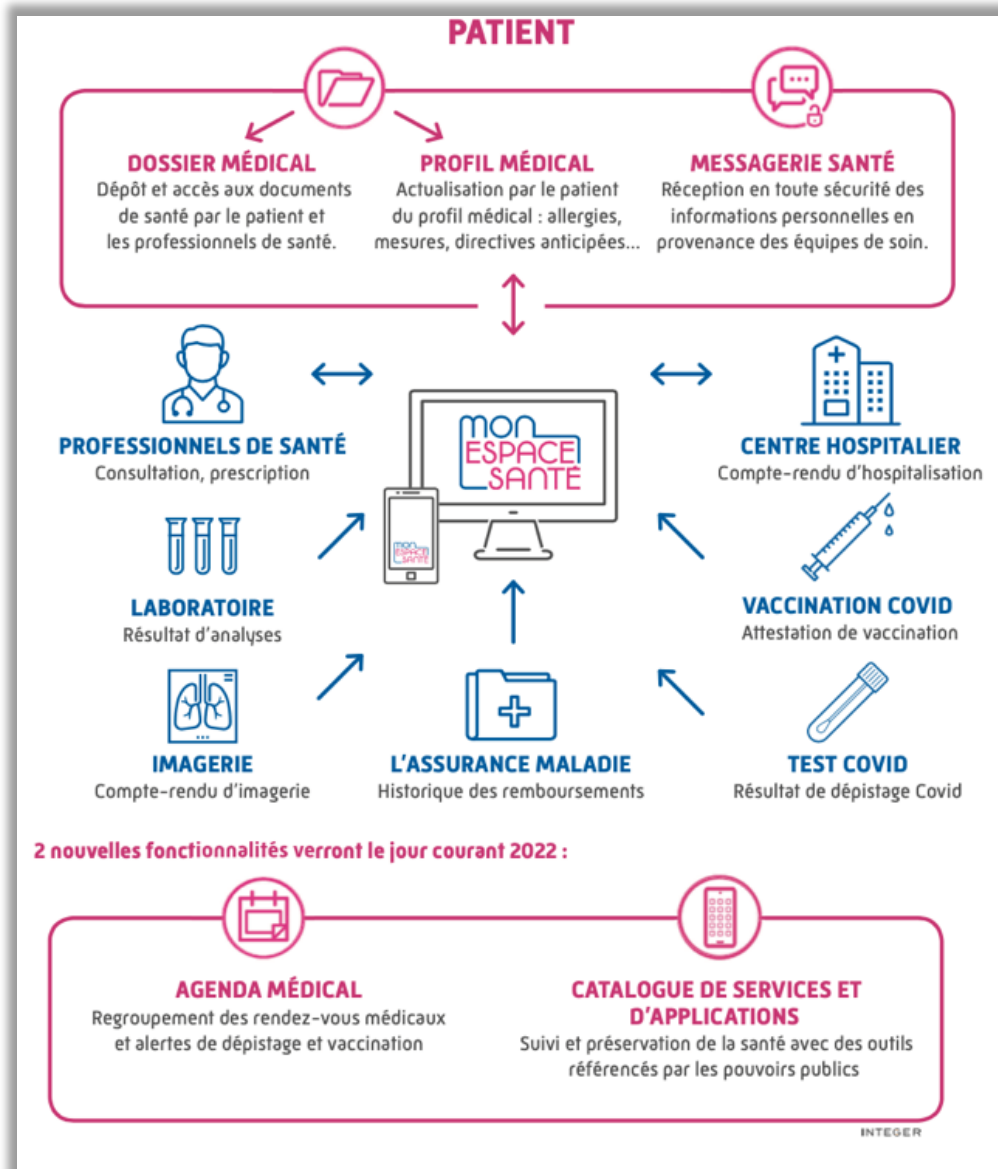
PATIENT

DOSSIER MÉDICAL
Dépôt et accès aux documents de santé par le patient et les professionnels de santé.

PROFIL MÉDICAL
Actualisation par le patient du profil médical : allergies, mesures, directives anticipées...

MESSAGERIE SANTÉ
Réception en toute sécurité des informations personnelles en provenance des équipes de soin.

MON ESPACE SANTÉ

MON ESPACE SANTÉ

PROFESSIONNELS DE SANTÉ
Consultation, prescription

CENTRE HOSPITALIER
Compte-rendu d'hospitalisation

LABORATOIRE
Résultat d'analyses

VACCINATION COVID
Attestation de vaccination

IMAGERIE
Compte-rendu d'imagerie

L'ASSURANCE MALADIE
Historique des remboursements

TEST COVID
Résultat de dépistage Covid

2 nouvelles fonctionnalités verront le jour courant 2022 :

AGENDA MÉDICAL
Regroupement des rendez-vous médicaux et alertes de dépistage et vaccination

CATALOGUE DE SERVICES ET D'APPLICATIONS
Suivi et préservation de la santé avec des outils référencés par les pouvoirs publics

INTEGER